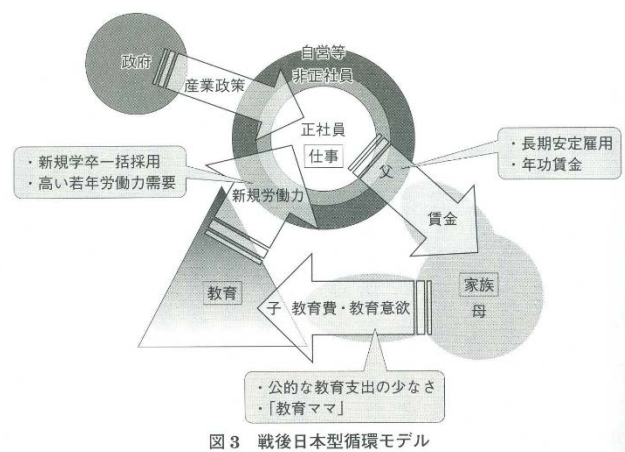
政府

産業政策

自営等
非正社員

正社員

仕事

父

・長期安定雇用
・年功賃金

・新規学卒一括採用
・高い若年労働力需要

新規労働力

賃金

教育

子　教育費・教育意欲

家族
母

・公的な教育支出の少なさ
・「教育ママ」

図3　戦後日本型循環モデル